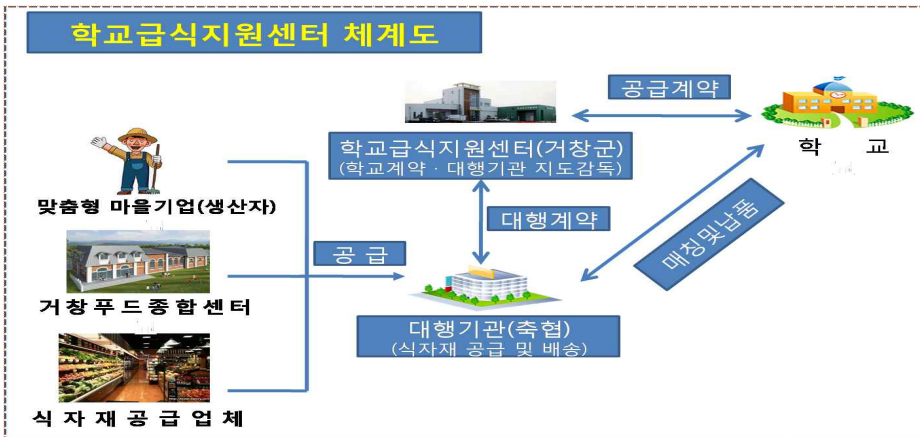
학교급식지원센터 체계도

공급계약

학교급식지원센터(거창군)
(학교계약 · 대행기관 지도감독)

학 교

맞춤형 마을기업(생산자)

대행계약

매칭및납품

공 급

거창푸드종합센터

대행기관(축협)
(식자재 공급 및 배송)

식자재공급업체